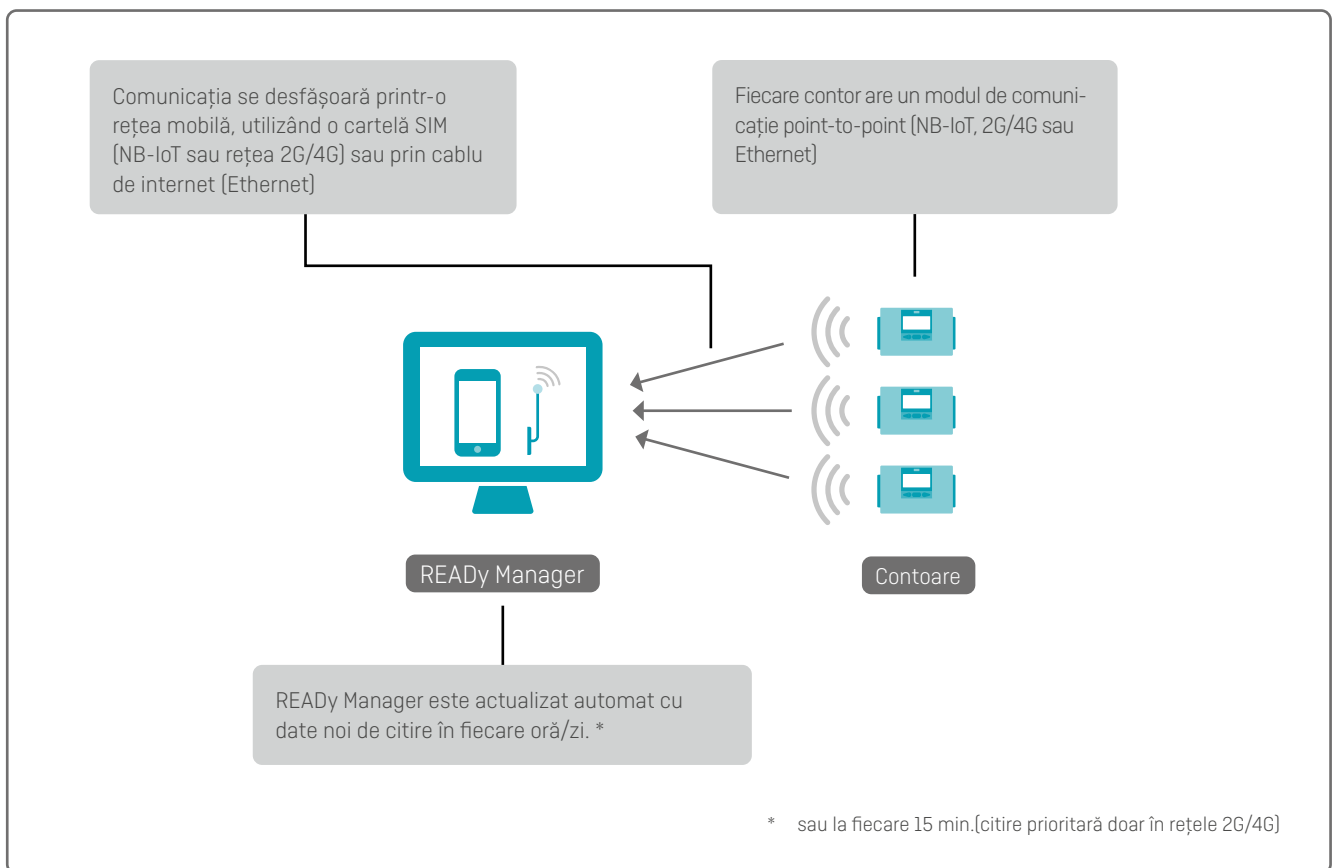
Comunicația se desfășoară printr-o rețea mobilă, utilizând o cartelă SIM (NB-IoT sau rețea 2G/4G) sau prin cablu de internet (Ethernet)

Fiecare contor are un modul de comunicație point-to-point (NB-IoT, 2G/4G sau Ethernet)

READy Manager

Contoare

READy Manager este actualizat automat cu date noi de citire în fiecare oră/zi. *

* sau la fiecare 15 min.(citire prioritară doar în rețele 2G/4G)